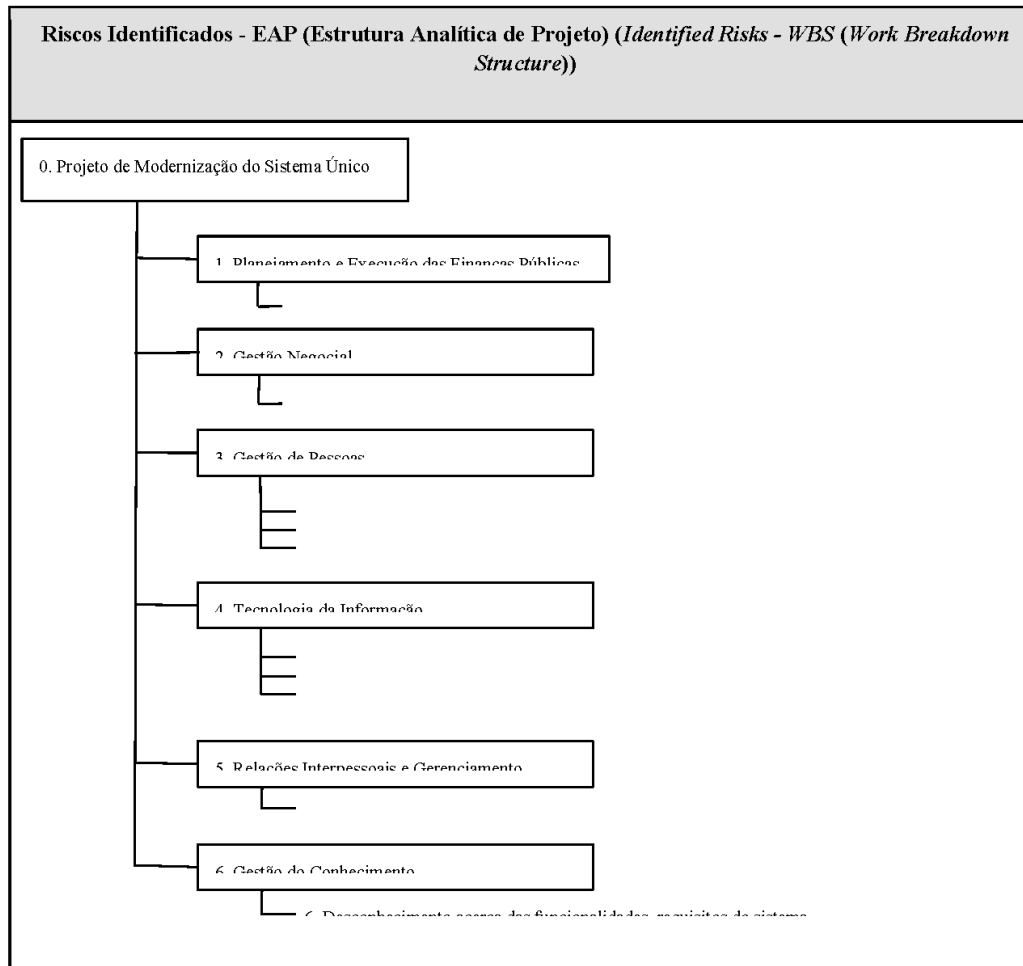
Riscos Identificados - EAP (Estrutura Analítica de Projeto) (*Identified Risks - WBS* (*Work Breakdown Structure*))

0. Projeto de Modernização do Sistema Único

1. Planejamento e Execução das Finanças Públicas

2. Gestão Negocial

3. Gestão de Pessoas

4. Tecnologia da Informação

5. Relações Interpessoais e Gerenciamento

6. Gestão do Conhecimento

6. Desconhecimento acerca das funcionalidades, requisitos do sistema